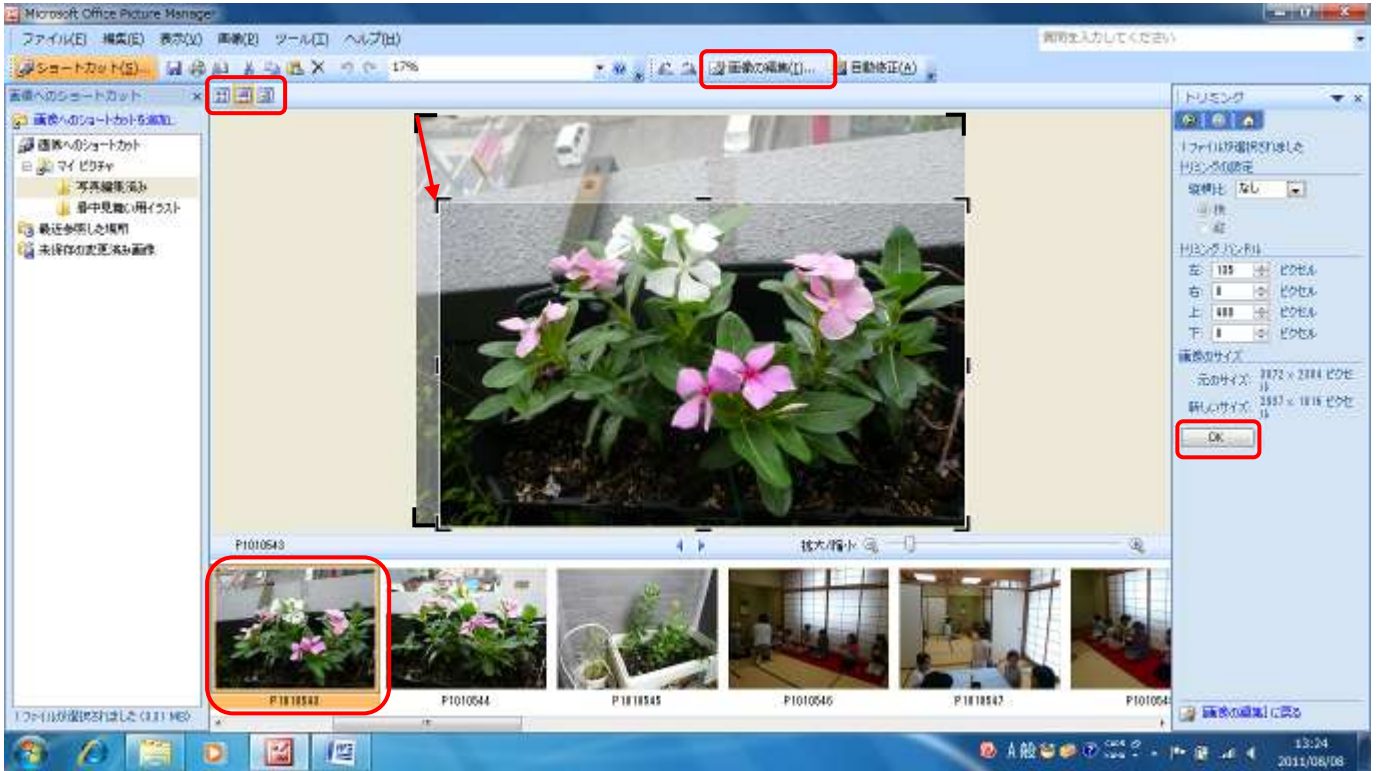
Microsoft Office Picture Manager

ファイル(F) 編集(E) 表示(V) 画像(P) ツール(T) ヘルプ(H)

質問を入力してください

ショートカット(S)... 17% 画像の編集(I)... 自動修正(A)

画像へのショートカット
画像へのショートカットを追加...
画像へのショートカット
マイ ピクチャ
写真編集済み
暑中見舞い用イラスト
最近参照した場所
未保存の変更済み画像

1 ファイルが選択されました (3.81 MB)

トリミング
1 ファイルが選択されました
トリミングの設定
縦横比 なし
横
縦
トリミング ハンドル
左: 135 ピクセル
右: 0 ピクセル
上: 488 ピクセル
下: 0 ピクセル
画像のサイズ
元のサイズ: 3072 × 2304 ピクセル
新しいサイズ: 2937 × 1816 ピクセル
OK

画像の編集 に戻る

P1010543
拡大/縮小

P1010543
P1010544
P1010545
P1010546
P1010547
P101054

A 般
13:24
2011/08/08